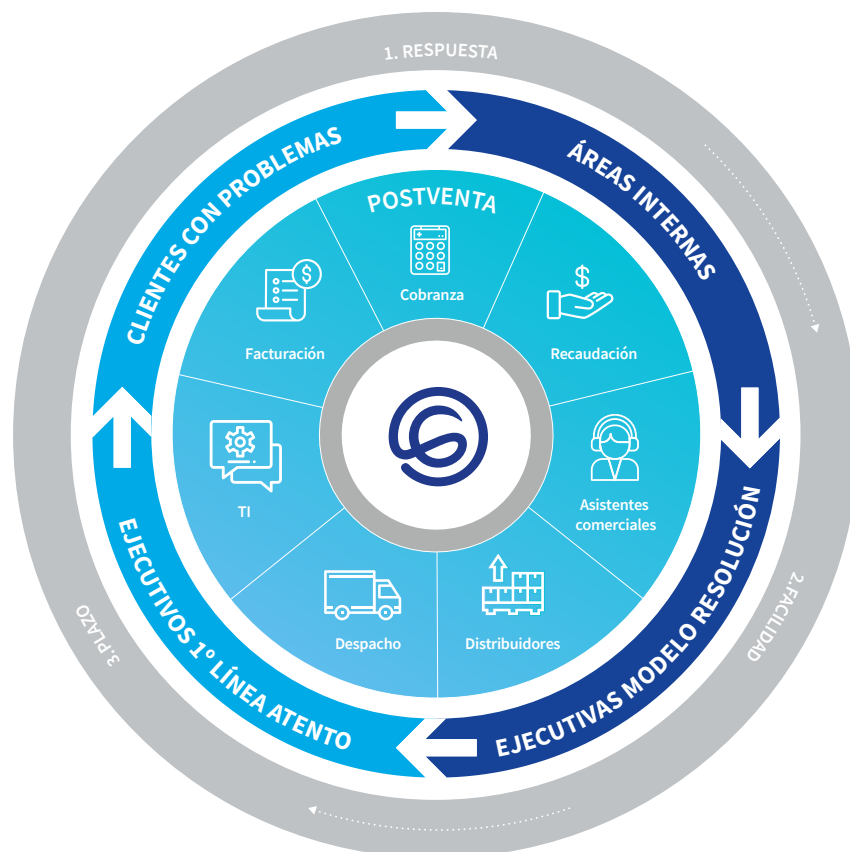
1. RESPUESTA

CLIENTES CON PROBLEMAS

ÁREAS INTERNAS

EJECUTIVAS MODELO RESOLUCIÓN

EJECUTIVOS 1° LÍNEA ATENTO

2. FACILIDAD

3. PLAZO

POSTVENTA

Cobranza

Recaudación

Asistentes comerciales

Distribuidores

Despacho

TI

Facturación

$

$